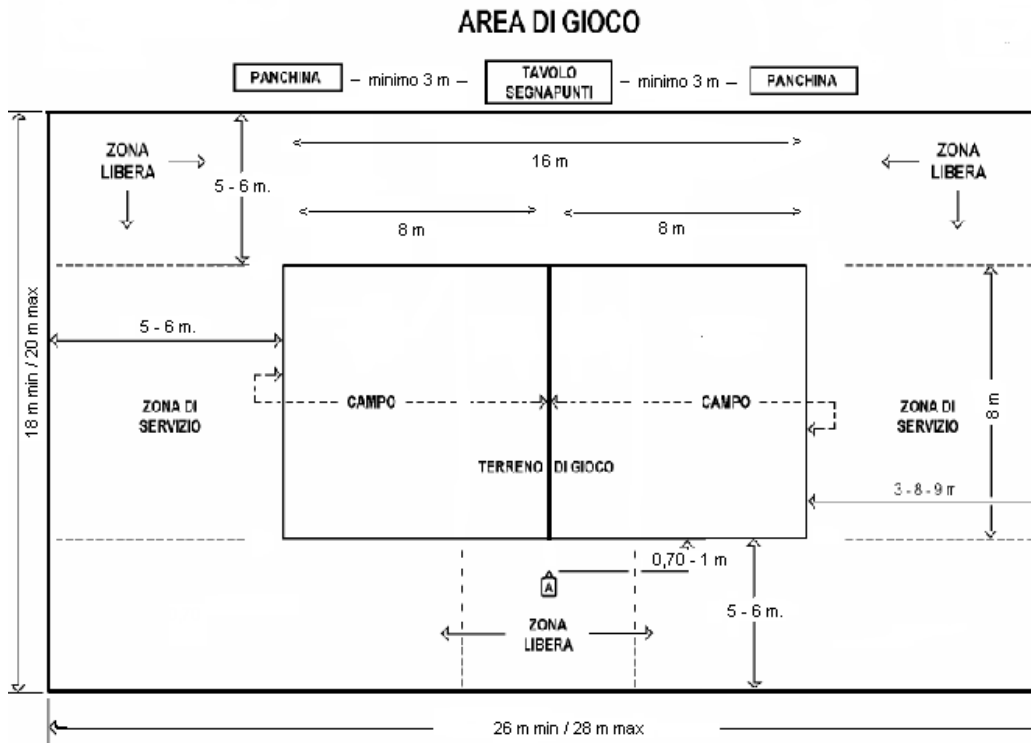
AREA DI GIOCO

PANCHINA – minimo 3 m – TAVOLO SEGNAPUNTI – minimo 3 m – PANCHINA

ZONA LIBERA

5 - 6 m.

16 m

ZONA LIBERA

8 m

8 m

18 m min / 20 m max

5 - 6 m.

ZONA DI SERVIZIO

CAMPO

CAMPO

ZONA DI SERVIZIO

8 m

TERRENO DI GIOCO

3 - 8 - 9 m

0,70 - 1 m

A

5 - 6 m.

ZONA LIBERA

26 m min / 28 m max